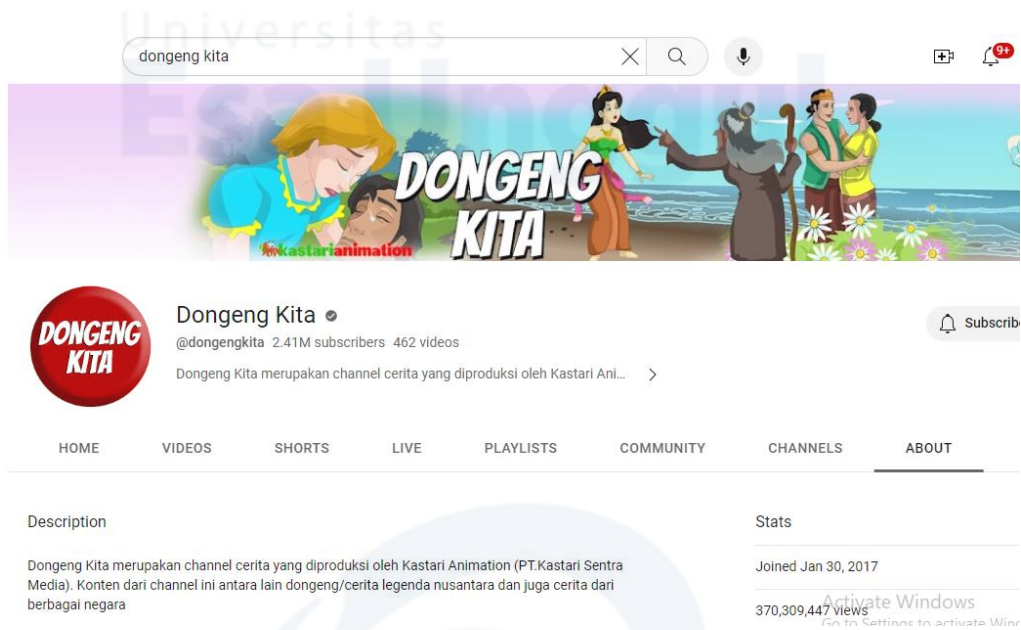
Universitas

dongeng kita

9+

DONGENG KITA

kastarianimation

DONGENG KITA

Dongeng Kita

@dongengkita 2.41M subscribers 462 videos

Dongeng Kita merupakan channel cerita yang diproduksi oleh Kastari Ani...

Subscribe

HOME VIDEOS SHORTS LIVE PLAYLISTS COMMUNITY CHANNELS ABOUT

Description

Dongeng Kita merupakan channel cerita yang diproduksi oleh Kastari Animation (PT.Kastari Sentra Media). Konten dari channel ini antara lain dongeng/cerita legenda nusantara dan juga cerita dari berbagai negara

Stats

Joined Jan 30, 2017

370,309,447 views

Activate Windows
Go to Settings to activate Windows